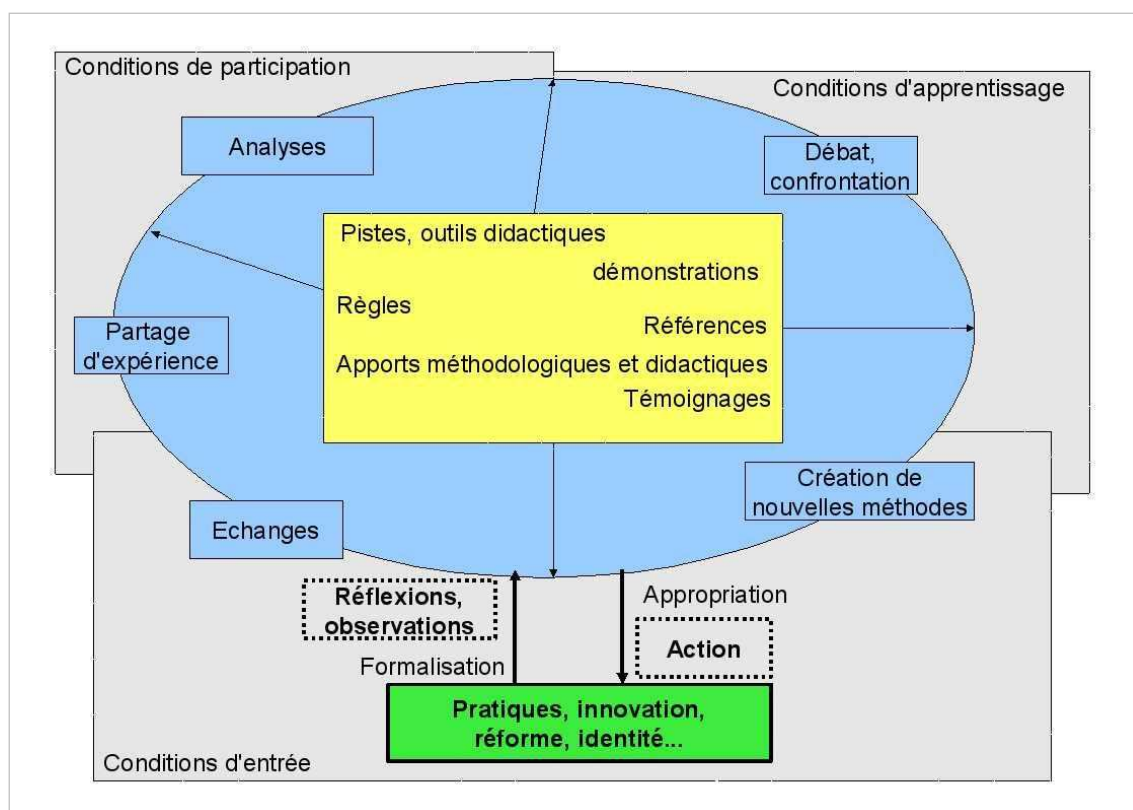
Conditions de participation

Conditions d'apprentissage

Analyses

Débat, confrontation

Pistes, outils didactiques

démonstrations

Règles

Références

Apports méthodologiques et didactiques

Témoignages

Partage d'expérience

Création de nouvelles méthodes

Echanges

Réflexions, observations

Appropriation

Action

Formalisation

Pratiques, innovation, réforme, identité...

Conditions d'entrée